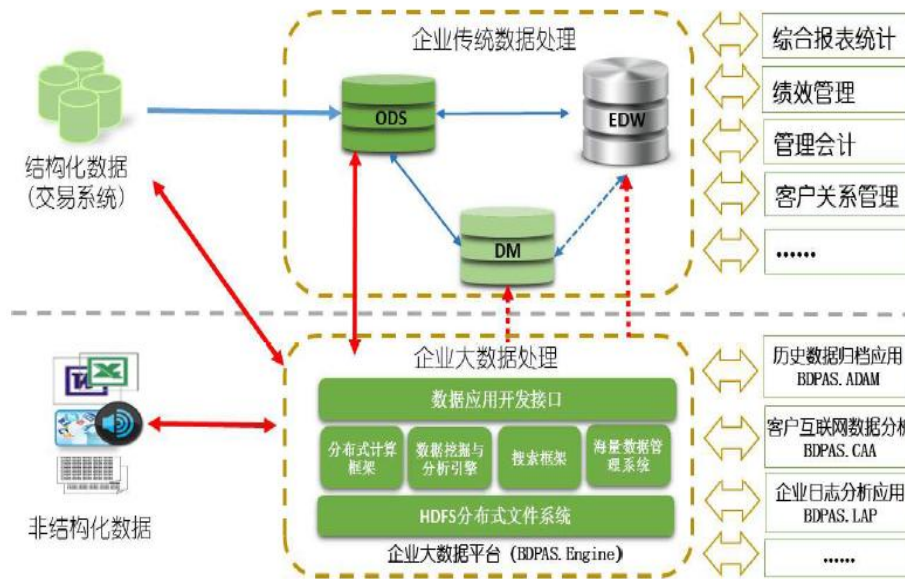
企业传统数据处理

ODS

EDW

DM

结构化数据
(交易系统)

综合报表统计

绩效管理

管理会计

客户关系管理

......

企业大数据处理

数据应用开发接口

分布式计算框架

数据挖掘与分析引擎

搜索框架

海量数据管理系统

HDFS分布式文件系统

企业大数据平台 (BDPAS.Engine)

非结构化数据

历史数据归档应用
BDPAS.ADAM

客户互联网数据分析
BDPAS.CAA

企业日志分析应用
BDPAS.LAP

......